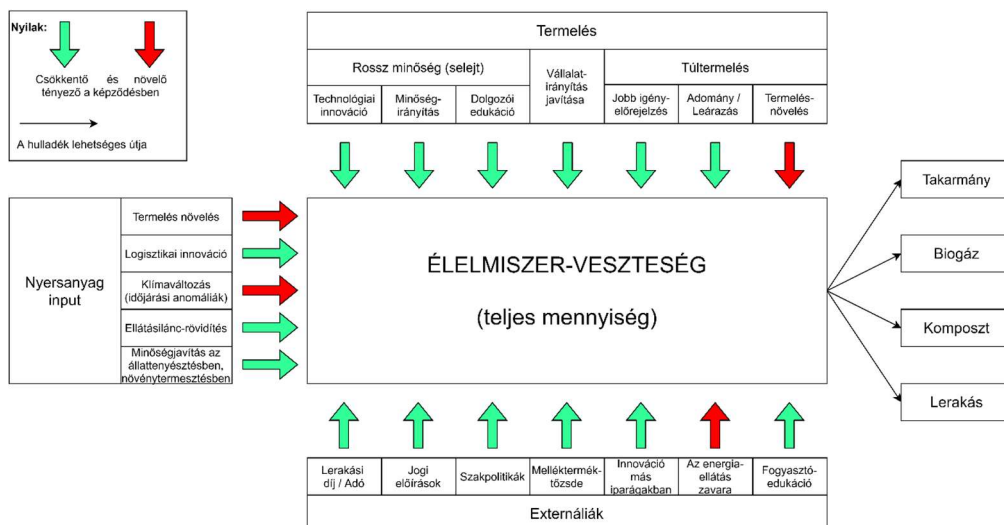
Nyilak:

Csökkentő és növelő tényező a képződésben

A hulladék lehetséges útja

Termelés

Rossz minőség (selejt)

Technológiai innováció

Minőség-irányítás

Dolgozói edukáció

Vállalat-irányítás javítása

Túltermelés

Jobb igény-előrejelzés

Adomány / Leárazás

Termelés-növelés

Nyersanyag input

Termelés növelés

Logisztikai innováció

Klímaváltozás (időjárási anomáliák)

Ellátásilánc-rövidítés

Minőségjavítás az állattenyésztésben, növénytermesztésben

ÉLELMISZER-VESZTESÉG

(teljes mennyiség)

Takarmány

Biogáz

Komposzt

Lerakás

Lerakási díj / Adó

Jogi előírások

Szakpolitikák

Melléktermék-tőzsde

Innováció más iparágakban

Az energia-ellátás zavara

Fogyasztó-edukáció

Externáliák